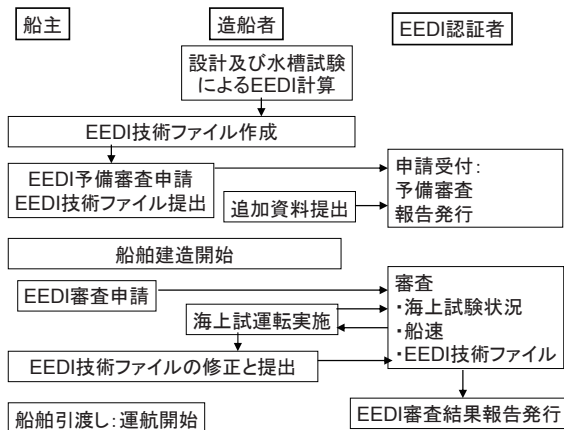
船主

造船者

EEDI認証者

設計及び水槽試験によるEEDI計算

EEDI技術ファイル作成

EEDI予備審査申請
EEDI技術ファイル提出

申請受付：
予備審査
報告発行

追加資料提出

船舶建造開始

EEDI審査申請

審査
・海上試験状況
・船速
・EEDI技術ファイル

海上試運転実施

EEDI技術ファイルの修正と提出

船舶引渡し：運航開始

EEDI審査結果報告発行